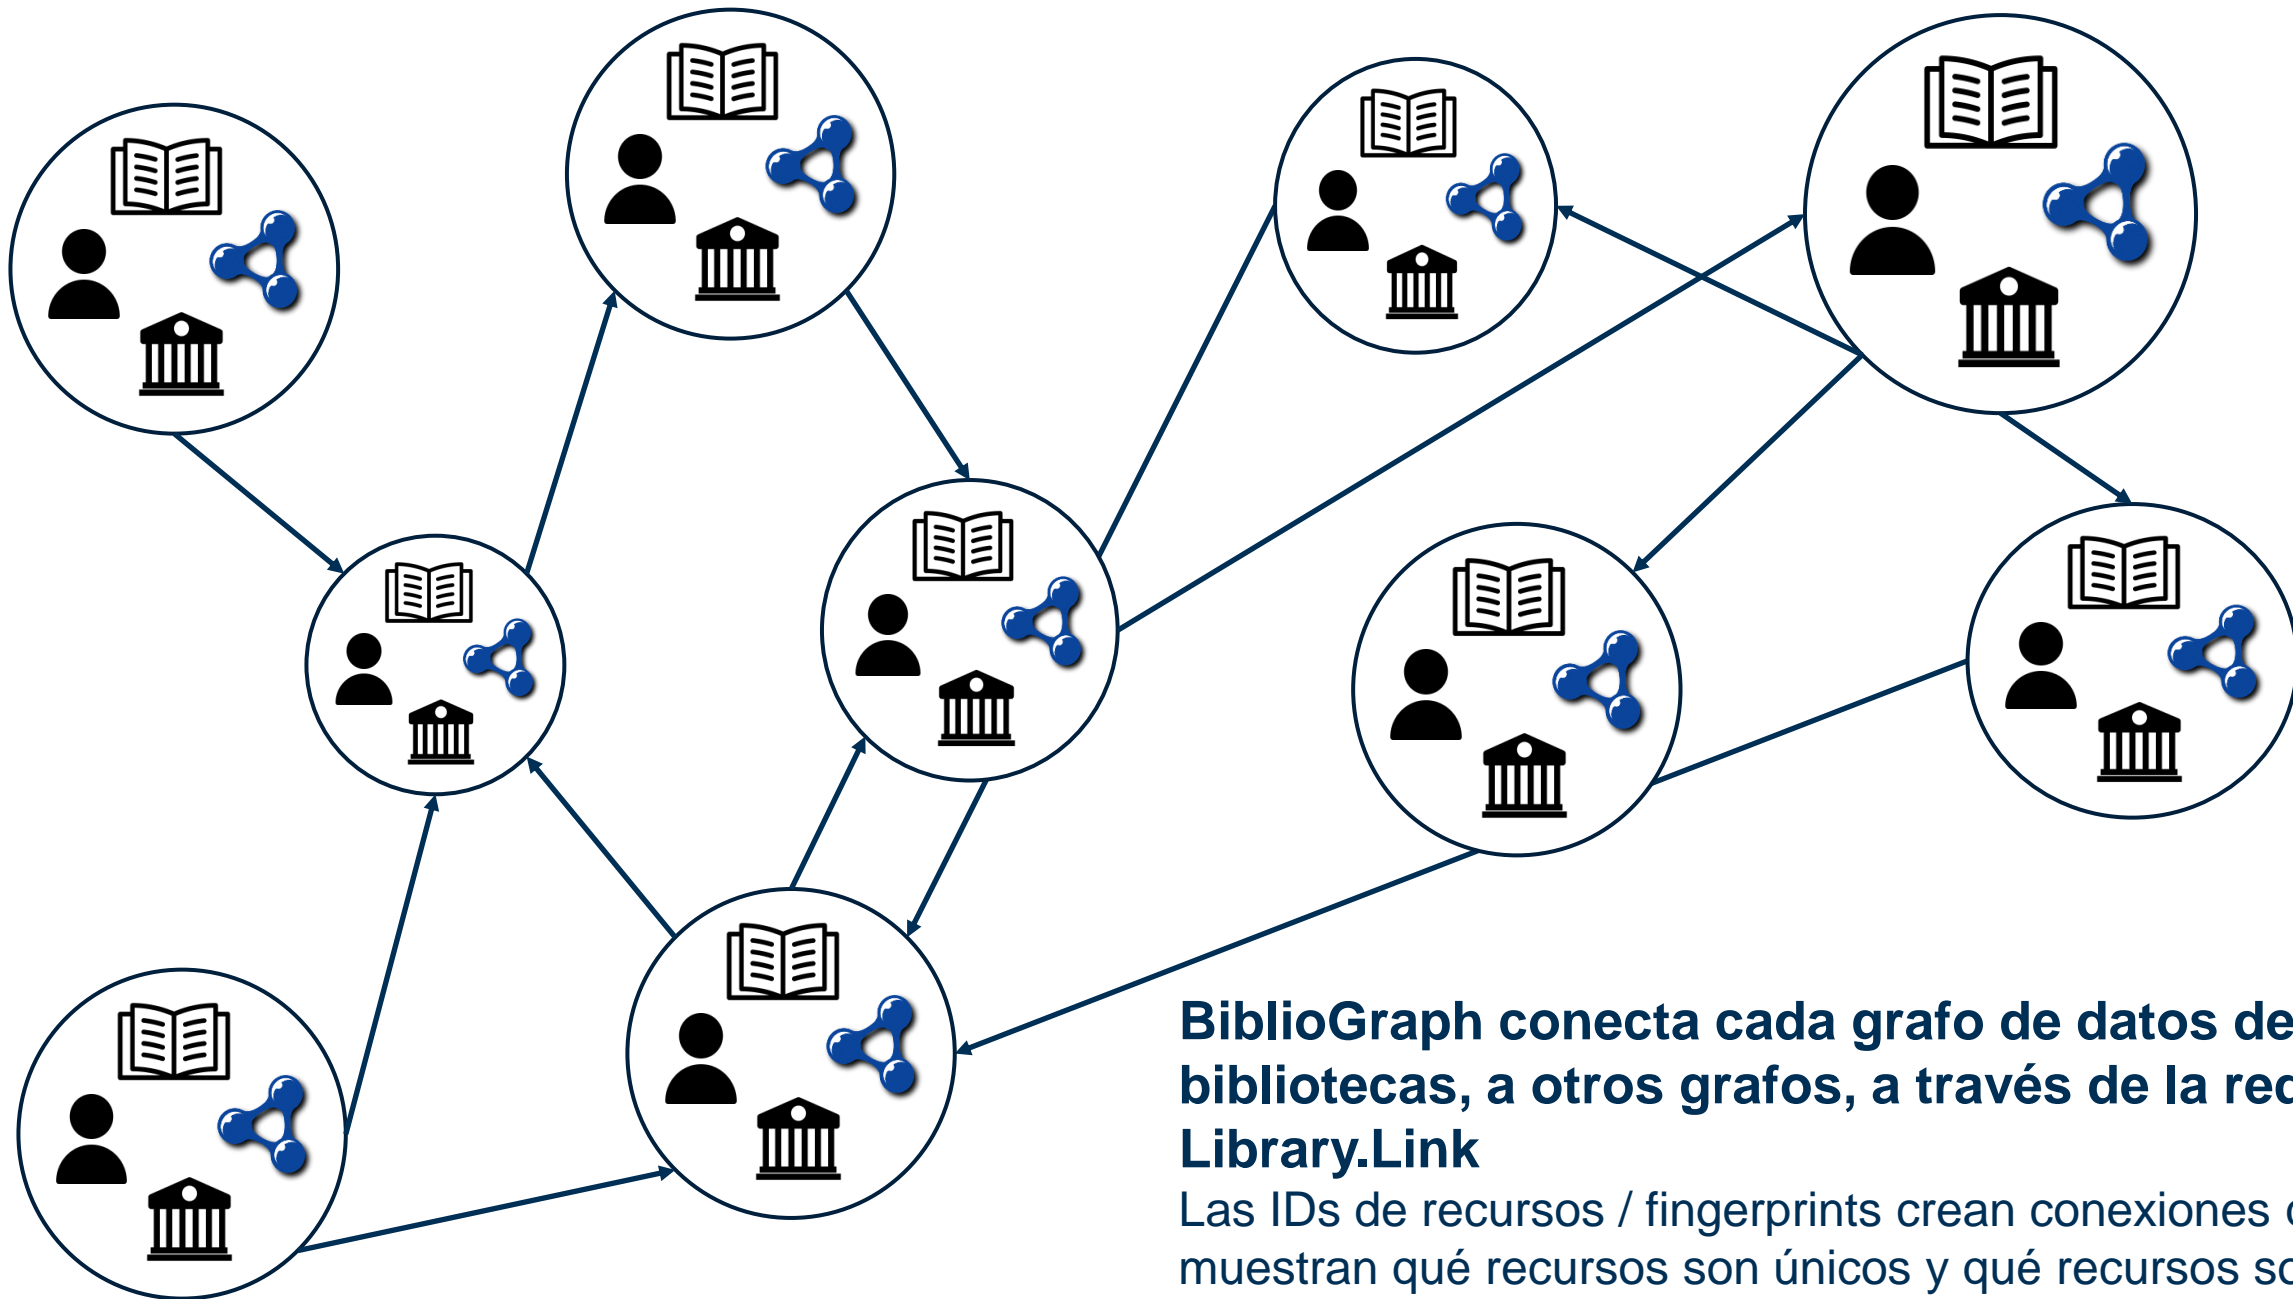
BiblioGraph conecta cada grafo de datos de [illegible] bibliotecas, a otros grafos, a través de la red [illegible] Library.Link

Las IDs de recursos / fingerprints crean conexiones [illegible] muestran qué recursos son únicos y qué recursos so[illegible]